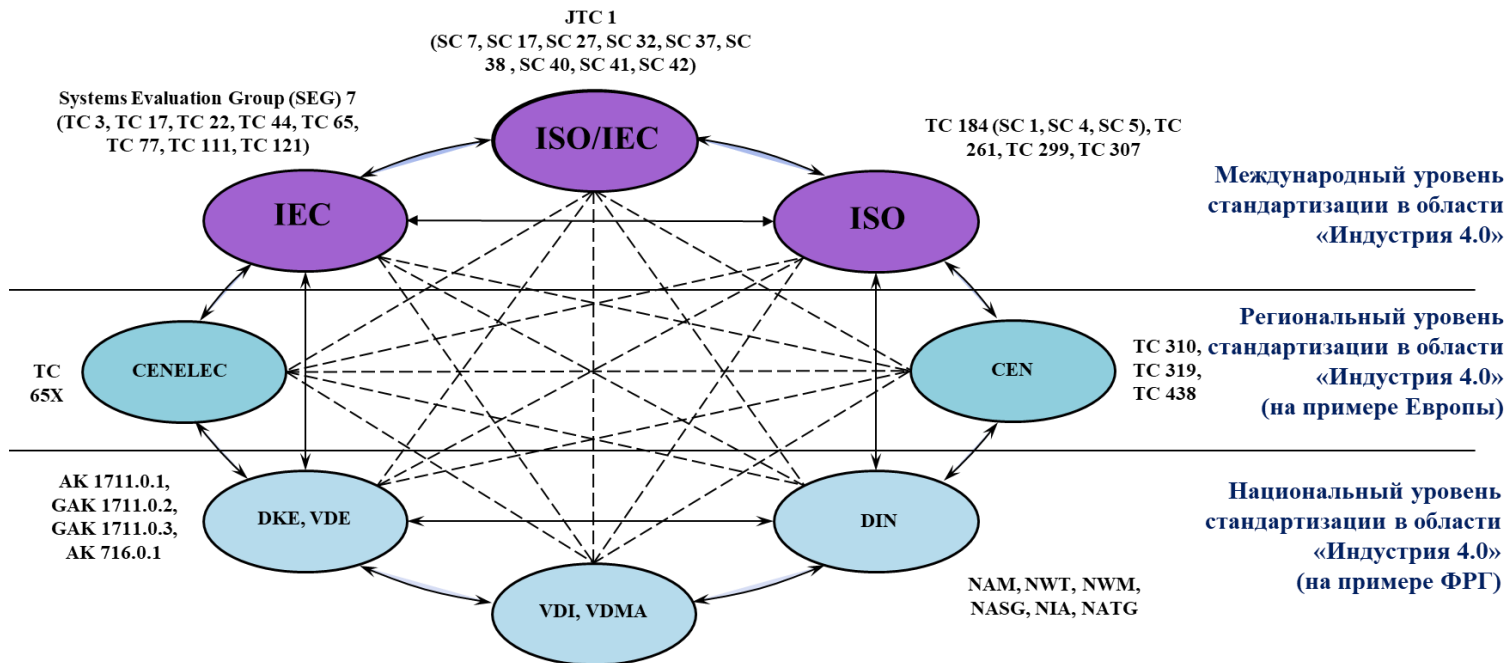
JTC 1
(SC 7, SC 17, SC 27, SC 32, SC 37, SC 38 , SC 40, SC 41, SC 42)

Systems Evaluation Group (SEG) 7
(TC 3, TC 17, TC 22, TC 44, TC 65, TC 77, TC 111, TC 121)

ISO/IEC

TC 184 (SC 1, SC 4, SC 5), TC 261, TC 299, TC 307

IEC

ISO

Международный уровень стандартизации в области «Индустрия 4.0»

TC 65X

CENELEC

CEN

TC 310, TC 319, TC 438

Региональный уровень стандартизации в области «Индустрия 4.0» (на примере Европы)

AK 1711.0.1, GAK 1711.0.2, GAK 1711.0.3, AK 716.0.1

DKE, VDE

DIN

Национальный уровень стандартизации в области «Индустрия 4.0» (на примере ФРГ)

VDI, VDMA

NAM, NWT, NWM, NASG, NIA, NATG